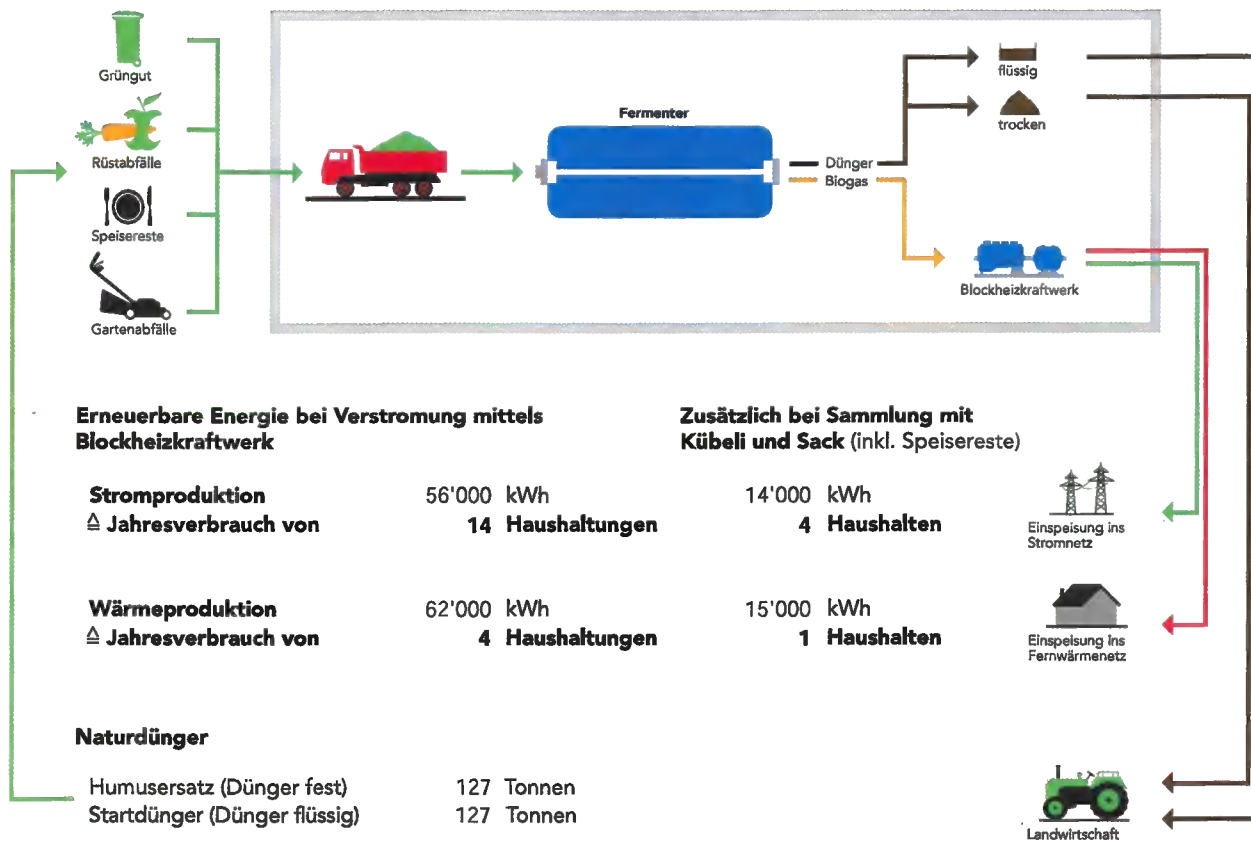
Grüngut

Rüstabfälle

Speisereste

Gartenabfälle

Fermenter

Dünger
Biogas

flüssig

trocken

Blockheizkraftwerk

Erneuerbare Energie bei Verstromung mittels Blockheizkraftwerk

Zusätzlich bei Sammlung mit Kübeli und Sack (inkl. Speisereste)

| | | | |
|---|---|---|---|
| Stromproduktion | 56'000 kWh | 14'000 kWh | |
| ≙ Jahresverbrauch von | 14 Haushaltungen | 4 Haushalten | |

Einspeisung ins Stromnetz

| | | |
|---|---|---|
| Wärmeproduktion | 62'000 kWh | 15'000 kWh |
| ≙ Jahresverbrauch von | 4 Haushaltungen | 1 Haushalten |

Einspeisung ins Fernwärmenetz

Naturdünger

Humusersatz (Dünger fest) 127 Tonnen
Startdünger (Dünger flüssig) 127 Tonnen

Landwirtschaft